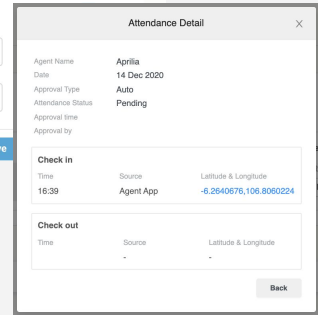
Attendance Detail

X

Agent Name Aprilia
Date 14 Dec 2020
Approval Type Auto
Attendance Status Pending
Approval time
Approval by

Check in

| Time | Source | Latitude & Longitude |
|---|---|---|
| 16:39 | Agent App | -6.2640676,106.8060224 |

Check out

| Time | Source | Latitude & Longitude |
|---|---|---|
| | - | - |

Back

e